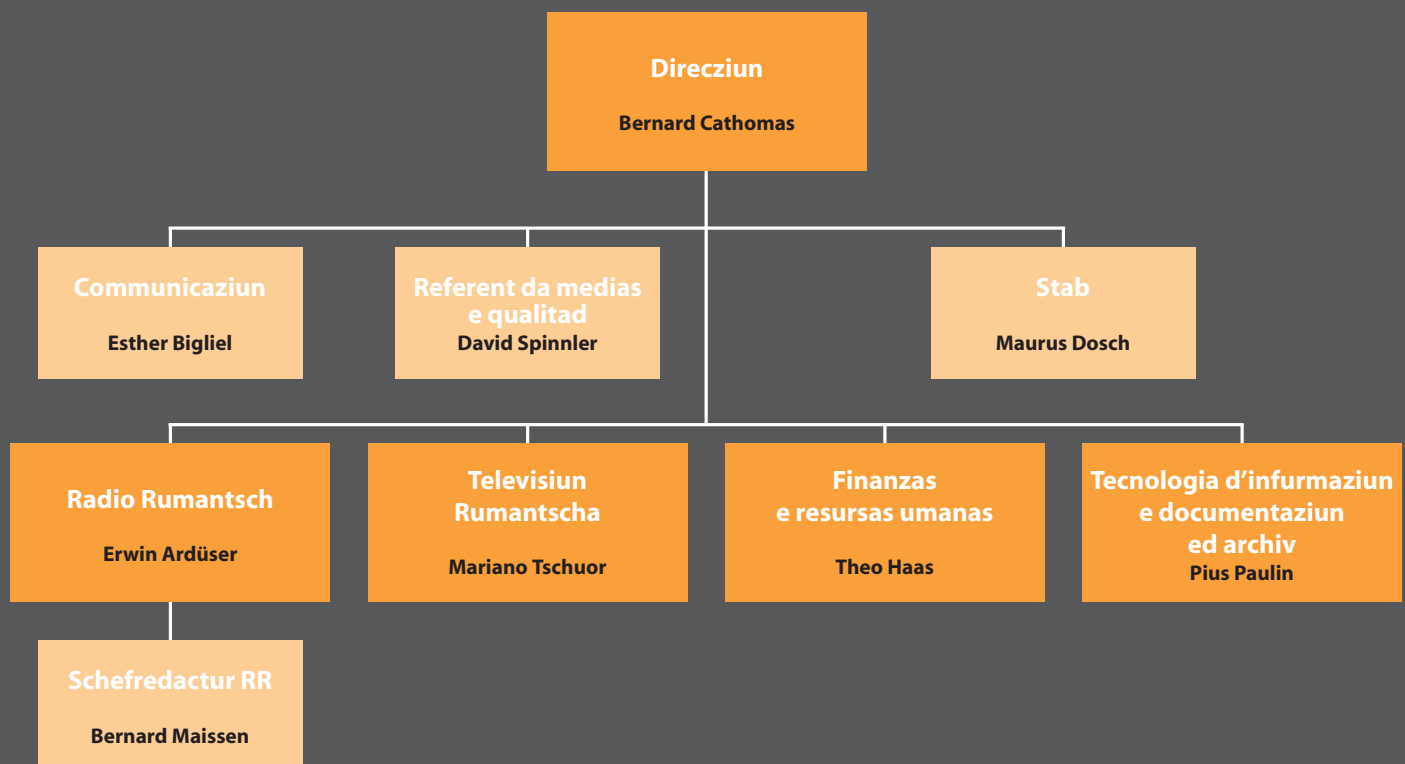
Direcziun
Bernard Cathomas

Communicaziun
Esther Bigliel

Referent da medias e qualitad
David Spinnler

Stab
Maurus Dosch

Radio Rumantsch
Erwin Ardüser

Televisiun Rumantscha
Mariano Tschuor

Finanzas e resursas umanas
Theo Haas

Tecnologia d'infurmaziun e documentaziun ed archiv
Pius Paulin

Schefredactur RR
Bernard Maissen